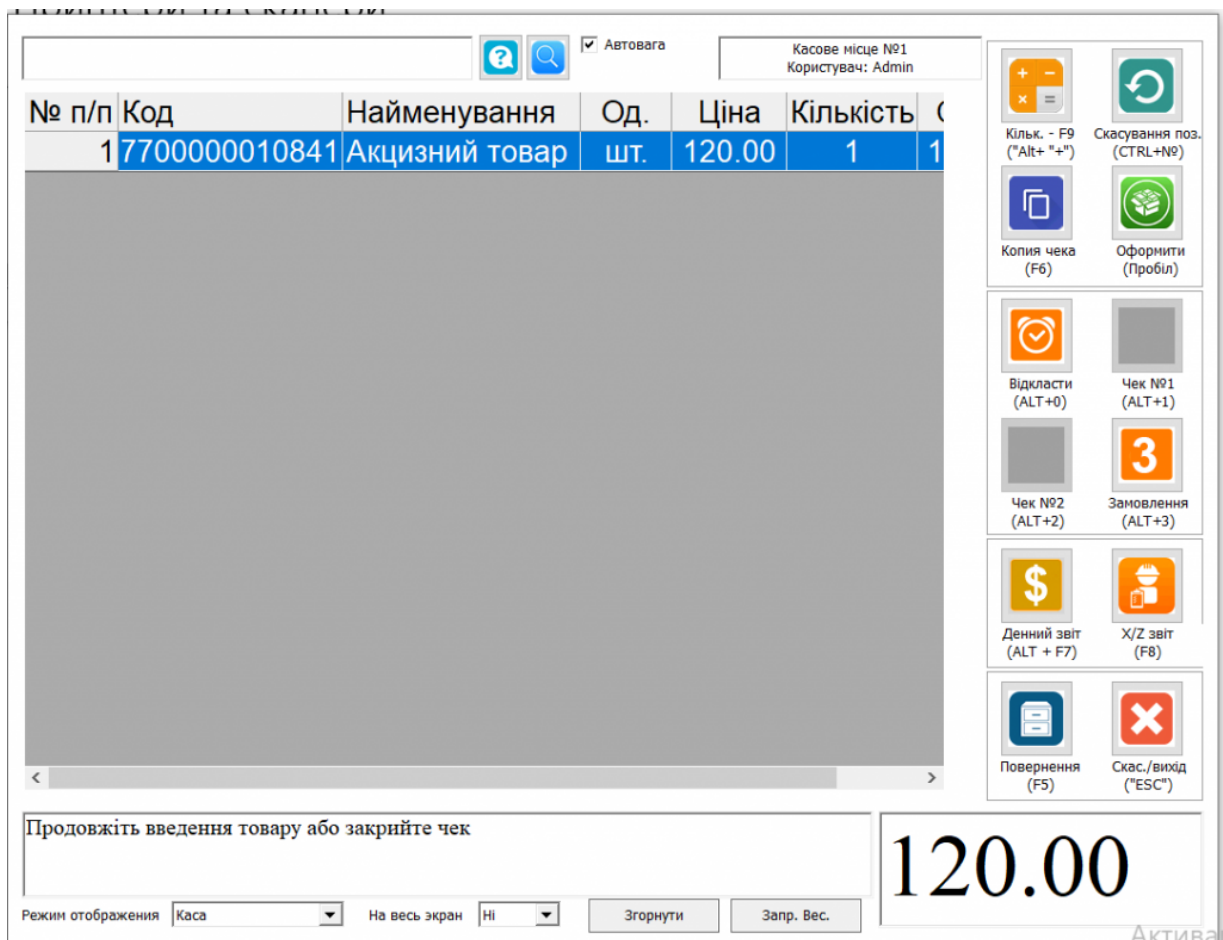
Автовага

Касове місце №1
Користувач: Admin

| № п/п | Код | Найменування | Од. | Ціна | Кількість | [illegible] |
|---|---|---|---|---|---|---|
| 1 | 7700000010841 | Акцизний товар | шт. | 120.00 | 1 | 1 |

Кільк. - F9 ("Alt+ "+")
Скасування поз. (CTRL+№)
Копия чека (F6)
Оформити (Пробіл)
Відкласти (ALT+0)
Чек №1 (ALT+1)
Чек №2 (ALT+2)
3
Замовлення (ALT+3)
Денний звіт (ALT + F7)
X/Z звіт (F8)
Повернення (F5)
Скас./вихід ("ESC")

Продовжіть введення товару або закрийте чек

120.00

Режим отображения Каса
На весь экран Ні
Згорнути
Запр. Вес.
Актива